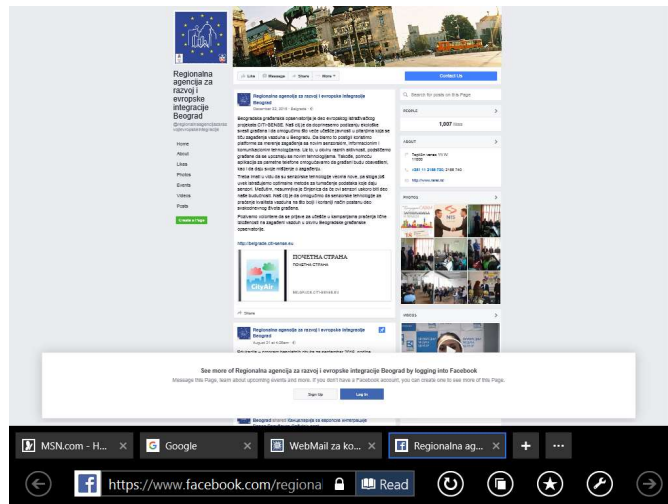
Regionalna agencija za razvoj i evropske integracije Beograd

@regionalnaagencijazarazvojievropskeintegracije

Home
About
Likes
Photos
Events
Videos
Posts

Create a Page

Like
Message
Share
More

Contact Us

Regionalna agencija za razvoj i evropske integracije Beograd
December 22, 2018 · Beograd

Beograde građanske opservatorije je deo evropskog istraživačkog projekata CITI-SENSE. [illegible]

Posetite vašu stranicu i osvojite doprinos čistijem vazduhu za Beograd. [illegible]

Predstavite nove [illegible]

http://beograd.citi-sense.eu

ПОЧЕТНА СТРАНА
ПОЧЕТНА СТРАНА
BEOGRAD.CITI-SENSE.EU

CityAir

Share

Regionalna agencija za razvoj i evropske integracije Beograd
August 31 at 4:26am

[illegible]

Search for posts on this Page

PEOPLE

1,007 likes

ABOUT

PHOTOS

VIDEOS

Beograd

See more of Regionalna agencija za razvoj i evropske integracije Beograd by logging into Facebook

Message this Page, learn about upcoming events and more. If you don't have a Facebook account, you can create one to see more of this Page.

Sign Up
Log In

MSN.com - H...
Google
WebMail za ko...
Regionalna ag...

https://www.facebook.com/regional
Read